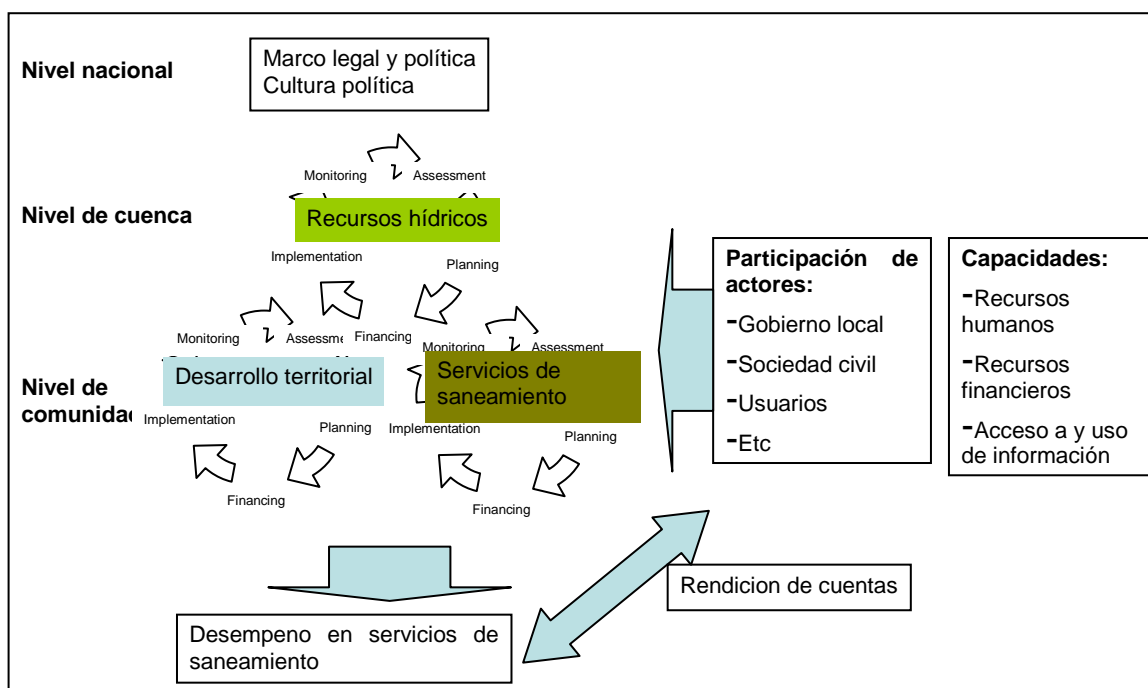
Nivel nacional

Marco legal y política
Cultura política

Monitoring
Assessment

Nivel de cuenca

Recursos hídricos

Implementation
Planning
Financing

Monitoring
Assessme
Monitoring
Assessment

Nivel de comunida

Desarrollo territorial

Servicios de saneamiento

Implementation
Planning
Implementation
Planning
Financing
Financing

Participación de actores:
-Gobierno local
-Sociedad civil
-Usuarios
-Etc

Capacidades:
-Recursos humanos
-Recursos financieros
-Acceso a y uso de información

Rendicion de cuentas

Desempeno en servicios de saneamiento